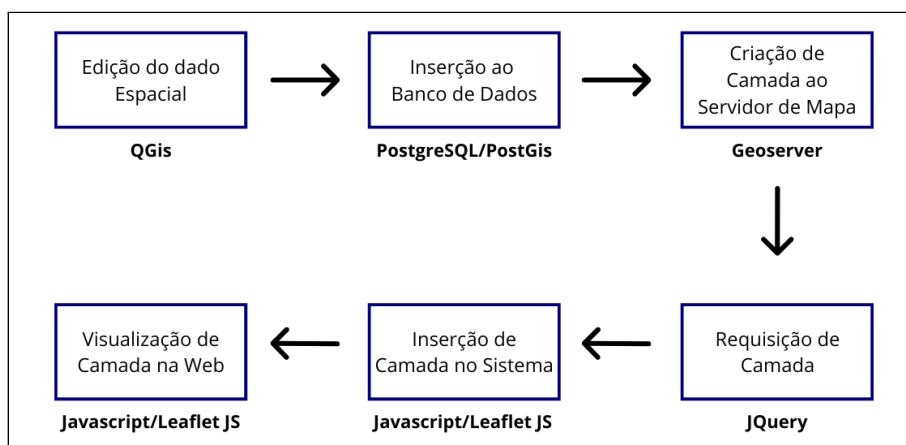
Edição do dado Espacial

QGis

Inserção ao Banco de Dados

PostgreSQL/PostGis

Criação de Camada ao Servidor de Mapa

Geoserver

Requisição de Camada

JQuery

Inserção de Camada no Sistema

Javascript/Leaflet JS

Visualização de Camada na Web

Javascript/Leaflet JS